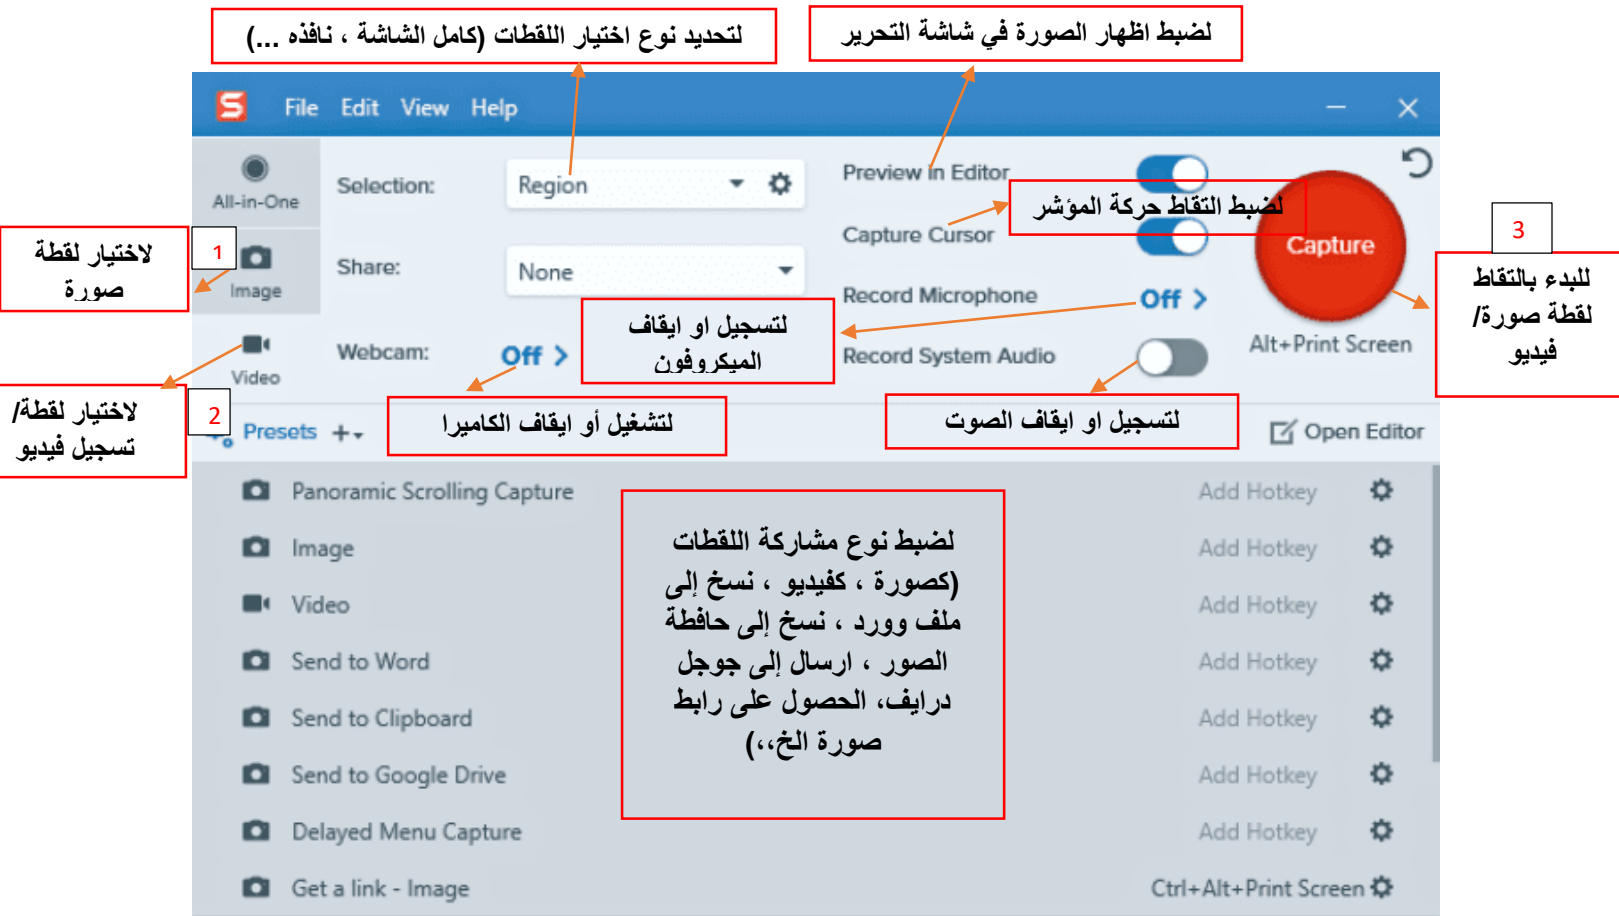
لتحديد نوع اختيار اللقطات (كامل الشاشة ، نافذه ...)

لضبط اظهار الصورة في شاشة التحرير

File Edit View Help

All-in-One

Selection: Region

Preview in Editor

لضبط التقاط حركة المؤشر

Capture Cursor

Capture

3

للبدء بالتقاط لقطة صورة/ فيديو

لاختيار لقطة صورة

1

Image

Share: None

Record Microphone Off

لتسجيل او ايقاف الميكروفون

Alt+Print Screen

Video

Webcam: Off

Record System Audio

لاختيار لقطة/ تسجيل فيديو

2

Presets +

لتشغيل أو ايقاف الكاميرا

لتسجيل او ايقاف الصوت

Open Editor

Panoramic Scrolling Capture

Add Hotkey

Image

Add Hotkey

Video

Add Hotkey

Send to Word

Add Hotkey

Send to Clipboard

Add Hotkey

Send to Google Drive

Add Hotkey

Delayed Menu Capture

Add Hotkey

Get a link - Image

Ctrl+Alt+Print Screen

لضبط نوع مشاركة اللقطات (كصورة ، كفيديو ، نسخ إلى ملف وورد ، نسخ إلى حافظة الصور ، ارسال إلى جوجل درايف، الحصول على رابط صورة الخ،،)